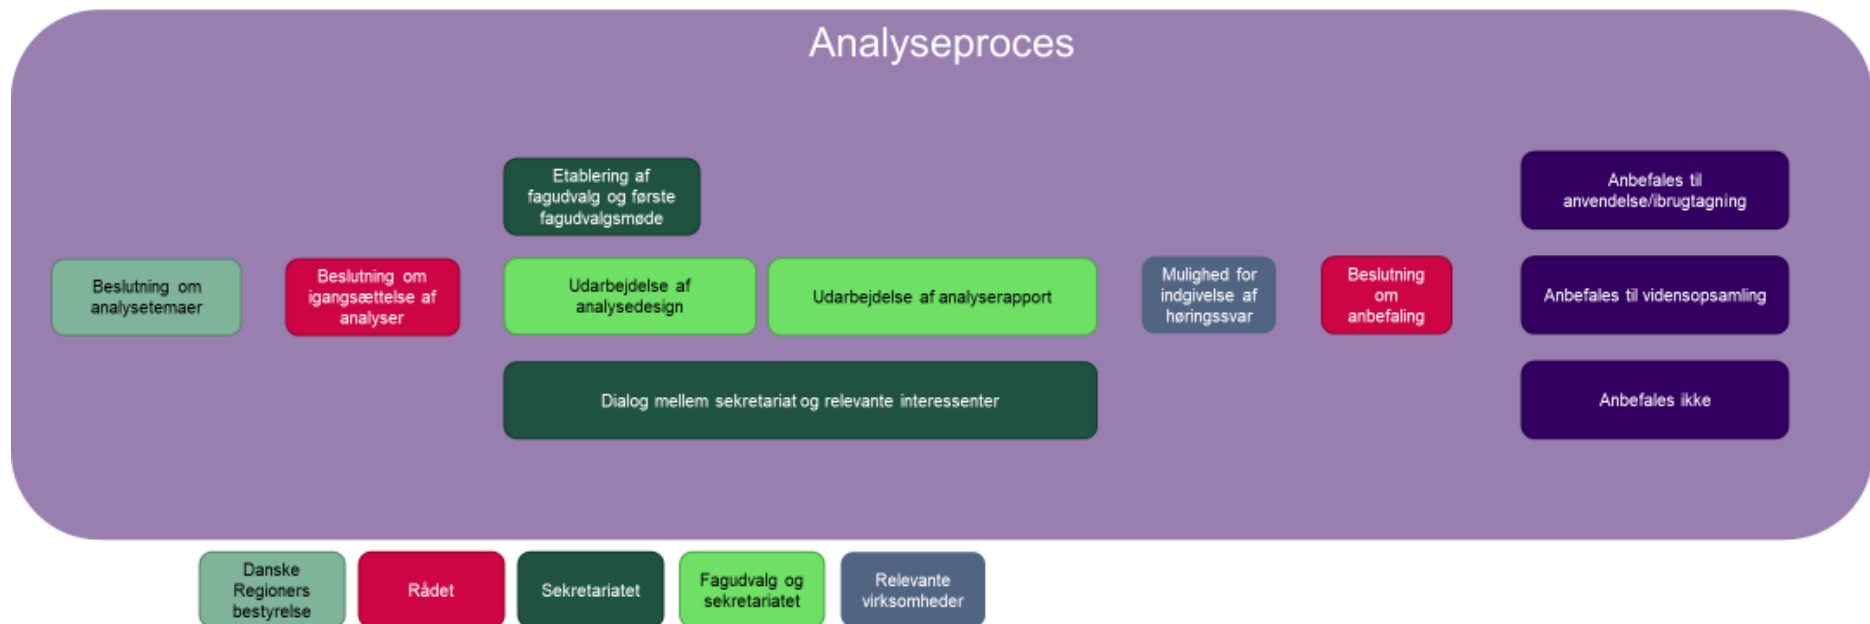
Analyseproces

Etablering af fagudvalg og første fagudvalgsmøde

Beslutning om analysetemaer

Beslutning om igangsættelse af analyser

Udarbejdelse af analysedesign

Udarbejdelse af analyserapport

Mulighed for indgivelse af høringssvar

Beslutning om anbefaling

Anbefales til anvendelse/ibrugtagning

Anbefales til vidensopsamling

Anbefales ikke

Dialog mellem sekretariat og relevante interessenter

Danske Regioners bestyrelse

Rådet

Sekretariatet

Fagudvalg og sekretariatet

Relevante virksomheder